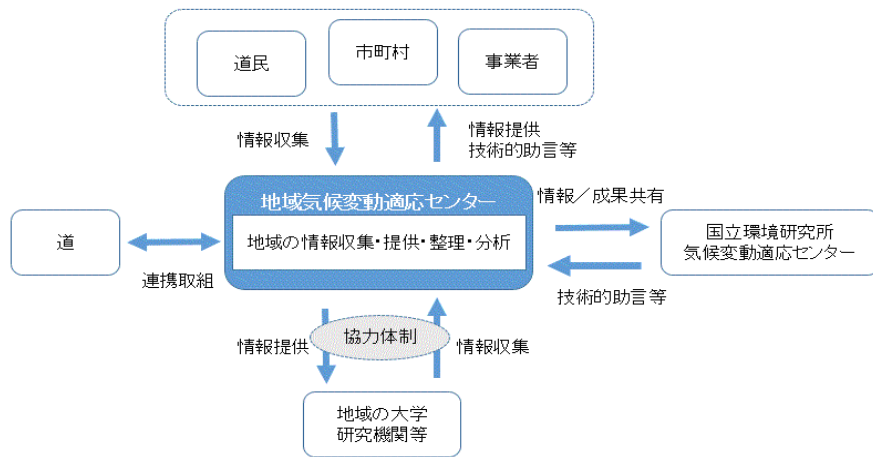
道民

市町村

事業者

情報収集

情報提供
技術的助言等

地域気候変動適応センター

地域の情報収集・提供・整理・分析

情報／成果共有

国立環境研究所
気候変動適応センター

技術的助言等

道

連携取組

協力体制

情報提供

情報収集

地域の大学
研究機関等